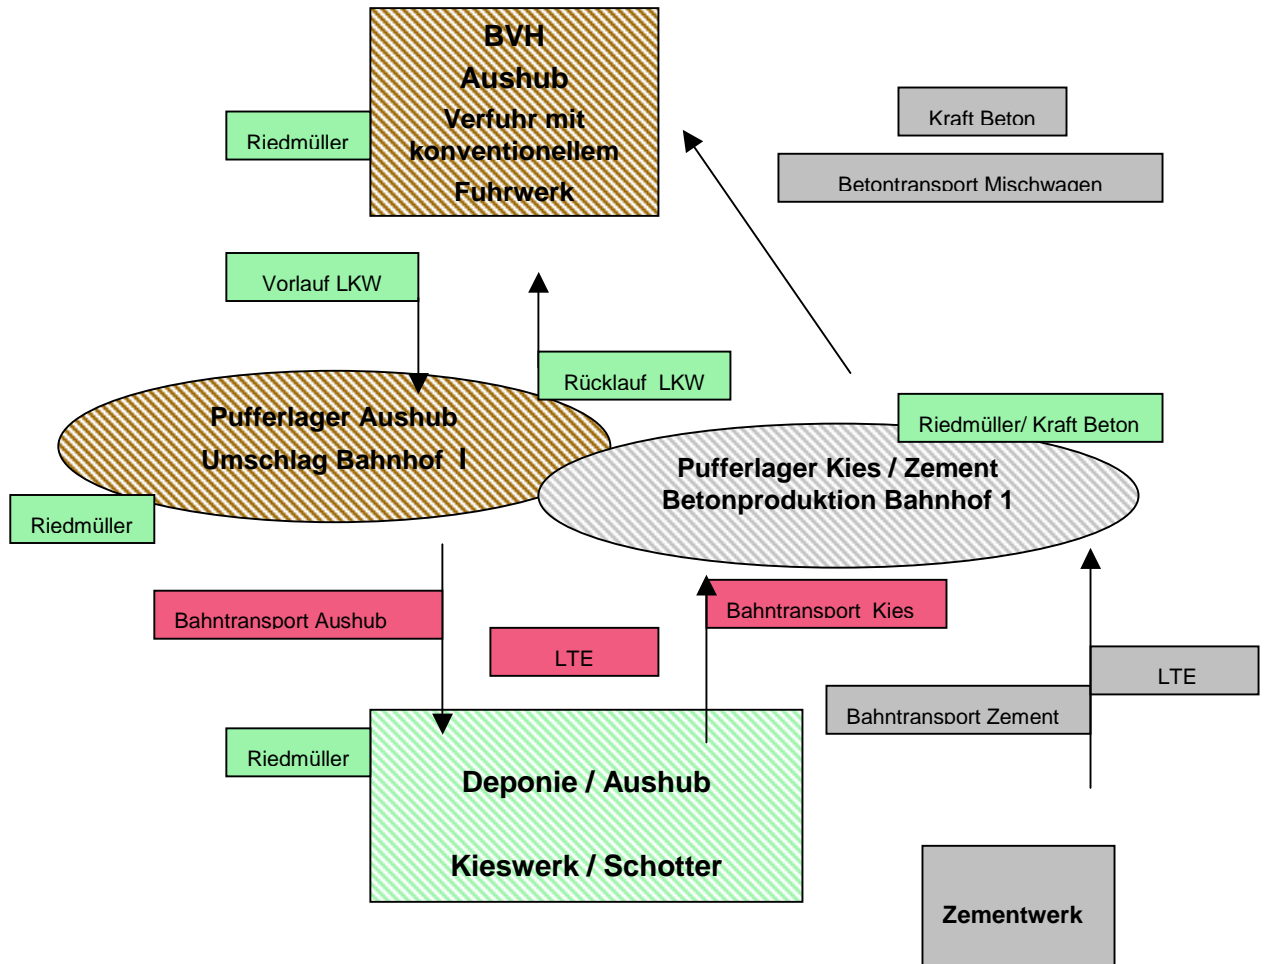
BVH
Aushub
Verfuhr mit konventionellem Fuhrwerk

Riedmüller

Kraft Beton

Betontransport Mischwagen

Vorlauf LKW

Rücklauf LKW

Pufferlager Aushub
Umschlag Bahnhof I

Riedmüller/ Kraft Beton

Pufferlager Kies / Zement
Betonproduktion Bahnhof 1

Riedmüller

Bahntransport Aushub

LTE

Bahntransport Kies

LTE

Bahntransport Zement

Riedmüller

Deponie / Aushub

Kieswerk / Schotter

Zementwerk